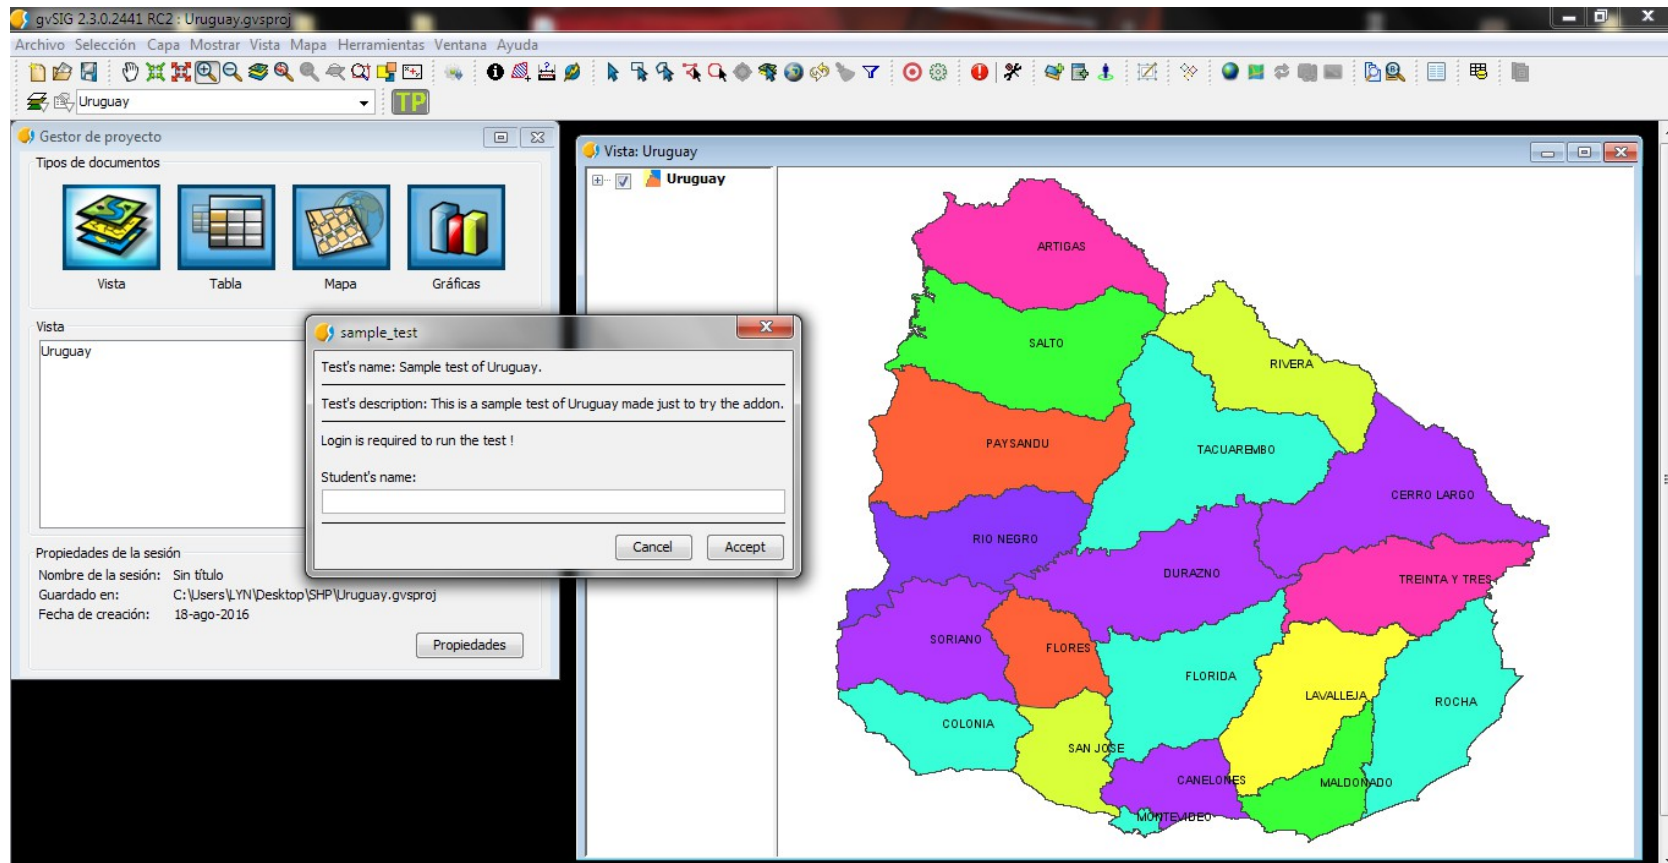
gvSIG 2.3.0.2441 RC2 : Uruguay.gvsproj

Archivo Selección Capa Mostrar Vista Mapa Herramientas Ventana Ayuda

Uruguay

TP

Gestor de proyecto

Tipos de documentos

Vista Tabla Mapa Gráficas

Vista

Uruguay

Propiedades de la sesión

Nombre de la sesión: Sin título

Guardado en: C:\Users\LYN\Desktop\SHP\Uruguay.gvsproj

Fecha de creación: 18-ago-2016

Propiedades

sample_test

Test's name: Sample test of Uruguay.

Test's description: This is a sample test of Uruguay made just to try the addon.

Login is required to run the test !

Student's name:

Cancel Accept

Vista: Uruguay

Uruguay

ARTIGAS

SALTO

RIVERA

PAYSANDU

TACUAREMBO

CERRO LARGO

RIO NEGRO

DURAZNO

TREINTA Y TRES

SORIANO

FLORES

FLORIDA

LAVALLEJA

ROCHA

COLONIA

SAN JOSE

CANELONES

MALDONADO

MONTEVIDEO